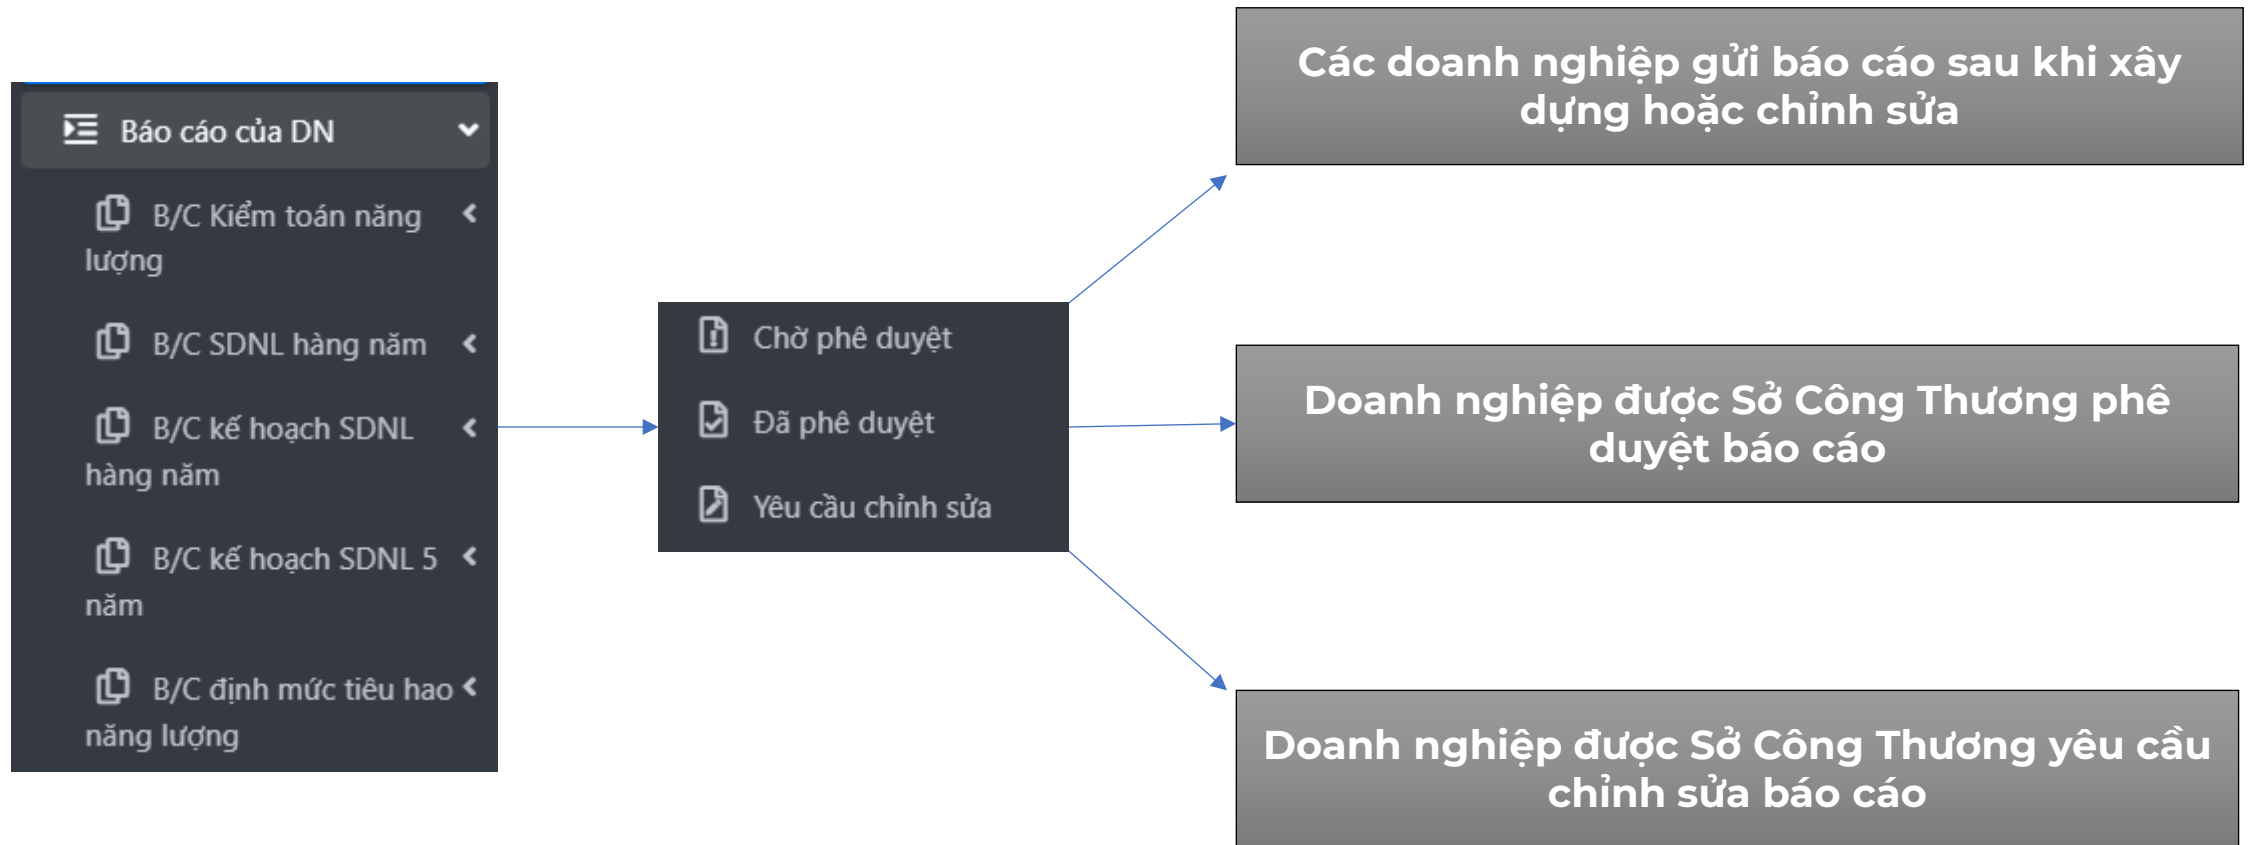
Báo cáo của DN

B/C Kiểm toán năng lượng

B/C SDNL hàng năm

B/C kế hoạch SDNL hàng năm

B/C kế hoạch SDNL 5 năm

B/C định mức tiêu hao năng lượng

Chờ phê duyệt

Đã phê duyệt

Yêu cầu chỉnh sửa

Các doanh nghiệp gửi báo cáo sau khi xây dựng hoặc chỉnh sửa

Doanh nghiệp được Sở Công Thương phê duyệt báo cáo

Doanh nghiệp được Sở Công Thương yêu cầu chỉnh sửa báo cáo